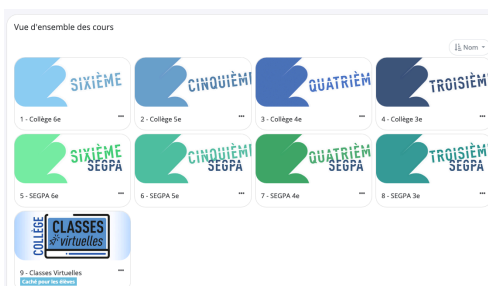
Vue d'ensemble des cours

Nom

SIXIÈME

1 - Collège 6e

CINQUIÈME

2 - Collège 5e

QUATRIÈM

3 - Collège 4e

TROISIÈM

4 - Collège 3e

SIXIÈME SEGPA

5 - SEGPA 6e

CINQUIÈM SEGPA

6 - SEGPA 5e

QUATRIÈM SEGPA

7 - SEGPA 4e

TROISIÈM SEGPA

8 - SEGPA 3e

COLLÈGE CLASSES virtuelles

9 - Classes Virtuelles

Caché pour les élèves